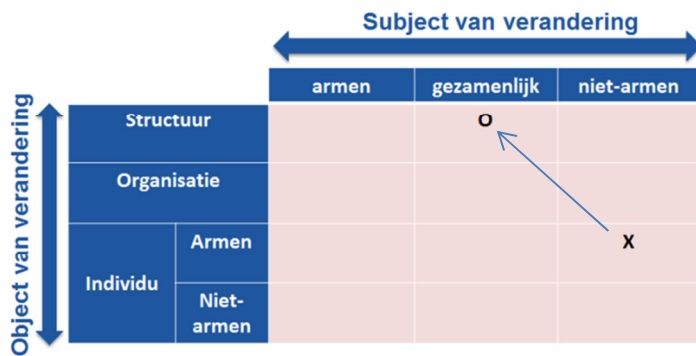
Subject van verandering

Object van verandering

| | | armen | gezamenlijk | niet-armen |
|---|---|---|---|---|
| Structuur | | | O | |
| Organisatie | | | | |
| Individu | Armen | | | X |
| | Niet-armen | | | |